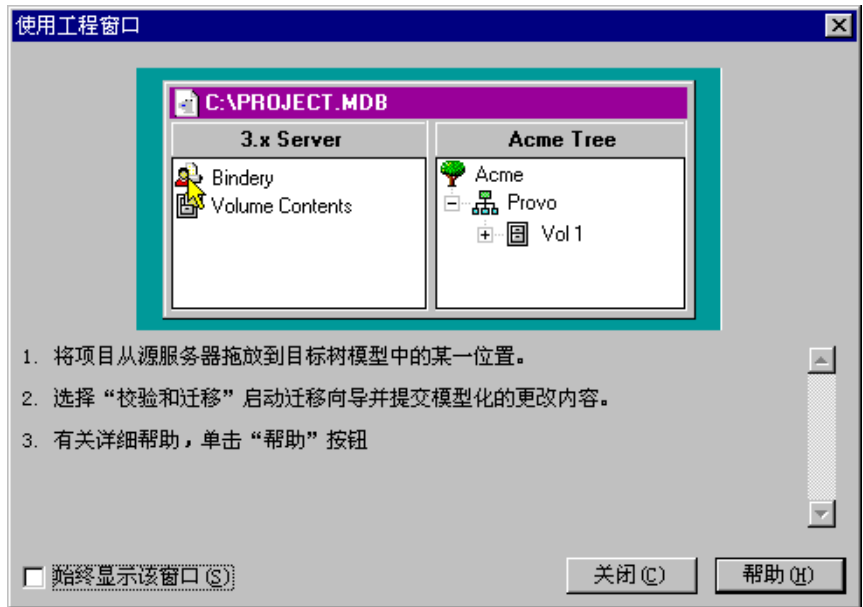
使用工程窗口

C:\PROJECT.MDB

3.x Server

Bindery
Volume Contents

Acme Tree

Acme
Provo
Vol 1

1. 将项目从源服务器拖放到目标树模型中的某一位置。

2. 选择“校验和迁移”启动迁移向导并提交模型化的更改内容。

3. 有关详细帮助，单击“帮助”按钮

始终显示该窗口(S)

关闭(C)

帮助(H)